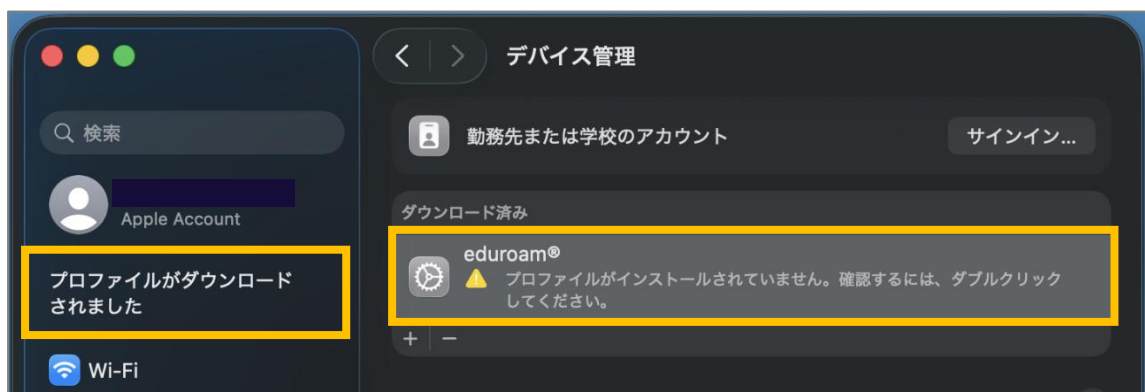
デバイス管理

検索

Apple Account

プロファイルがダウンロードされました

Wi-Fi

勤務先または学校のアカウント

サインイン...

ダウンロード済み

eduroam®

プロファイルがインストールされていません。確認するには、ダブルクリックしてください。

+ −